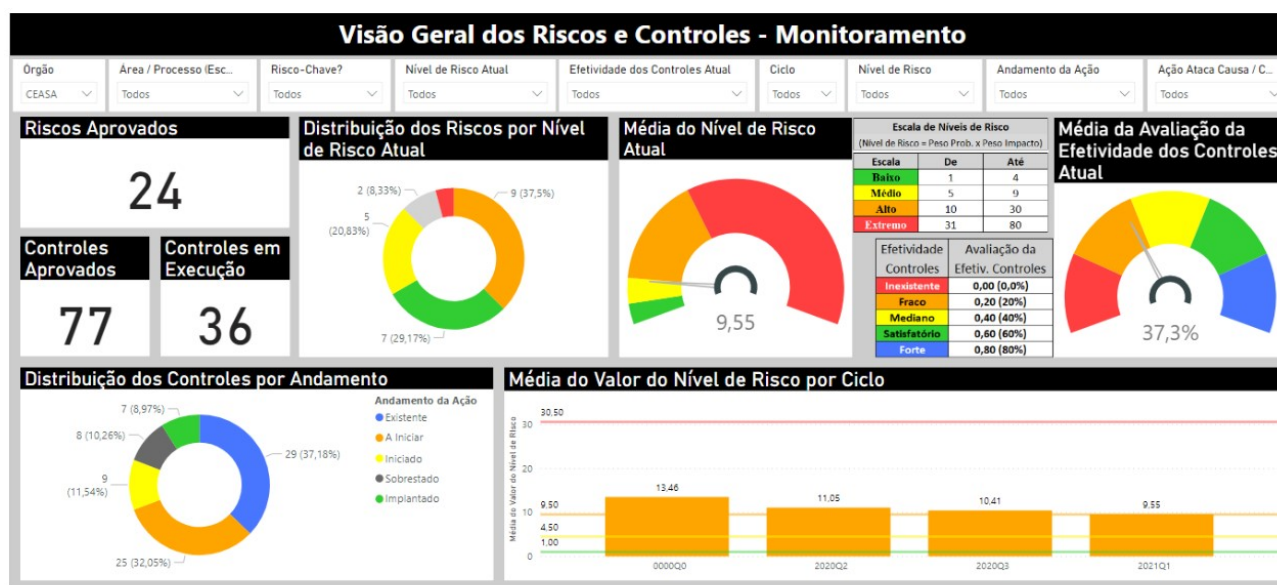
Visão Geral dos Riscos e Controles - Monitoramento

Orgão
CEASA

Área / Processo (Esc...
Todos

Risco-Chave?
Todos

Nível de Risco Atual
Todos

Efetividade dos Controles Atual
Todos

Ciclo
Todos

Nível de Risco
Todos

Andamento da Ação
Todos

Ação Ataca Causa / C...
Todos

Riscos Aprovados

24

Controles Aprovados

77

Controles em Execução

36

Distribuição dos Riscos por Nível de Risco Atual

2 (8,33%)
9 (37,5%)
5 (20,83%)
7 (29,17%)

Média do Nível de Risco Atual

9,55

Escala de Níveis de Risco
(Nível de Risco = Peso Prob. x Peso Impacto)

| Escala | De | Até |
|---|---|---|
| Baixo | 1 | 4 |
| Médio | 5 | 9 |
| Alto | 10 | 30 |
| Extremo | 31 | 80 |

| Efetividade Controles | Avaliação da Efetiv. Controles |
|---|---|
| Inexistente | 0,00 (0,0%) |
| Fraco | 0,20 (20%) |
| Mediano | 0,40 (40%) |
| Satisfatório | 0,60 (60%) |
| Forte | 0,80 (80%) |

Média da Avaliação da Efetividade dos Controles Atual

37,3%

Distribuição dos Controles por Andamento

7 (8,97%)
8 (10,26%)
9 (11,54%)
25 (32,05%)
29 (37,18%)

Andamento da Ação
Existente
A Iniciar
Iniciado
Sobrestado
Implantado

Média do Valor do Nível de Risco por Ciclo

Média do Valor do Nível de Risco

30,50
30
20
9,50
10
4,50
1,00
0

13,46
11,05
10,41
9,55

0000Q0
2020Q2
2020Q3
2021Q1